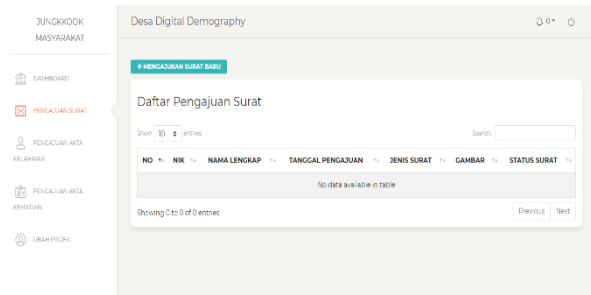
JUNGKKOOK MASYARAKAT

DASHBOARD

PENGAJUAN SURAT

PENGAJUAN AKTA KELAHIRAN

PENGAJUAN AKTA KEMATIAN

UBAH PROFIL

Desa Digital Demography

0

+ MENGAJUKAN SURAT BARU

Daftar Pengajuan Surat

Show 10 entries

Search:

| NO | NIK | NAMA LENGKAP | TANGGAL PENGAJUAN | JENIS SURAT | GAMBAR | STATUS SURAT |
|---|---|---|---|---|---|---|
| No data available in table | | | | | | |

Showing 0 to 0 of 0 entries

Previous Next